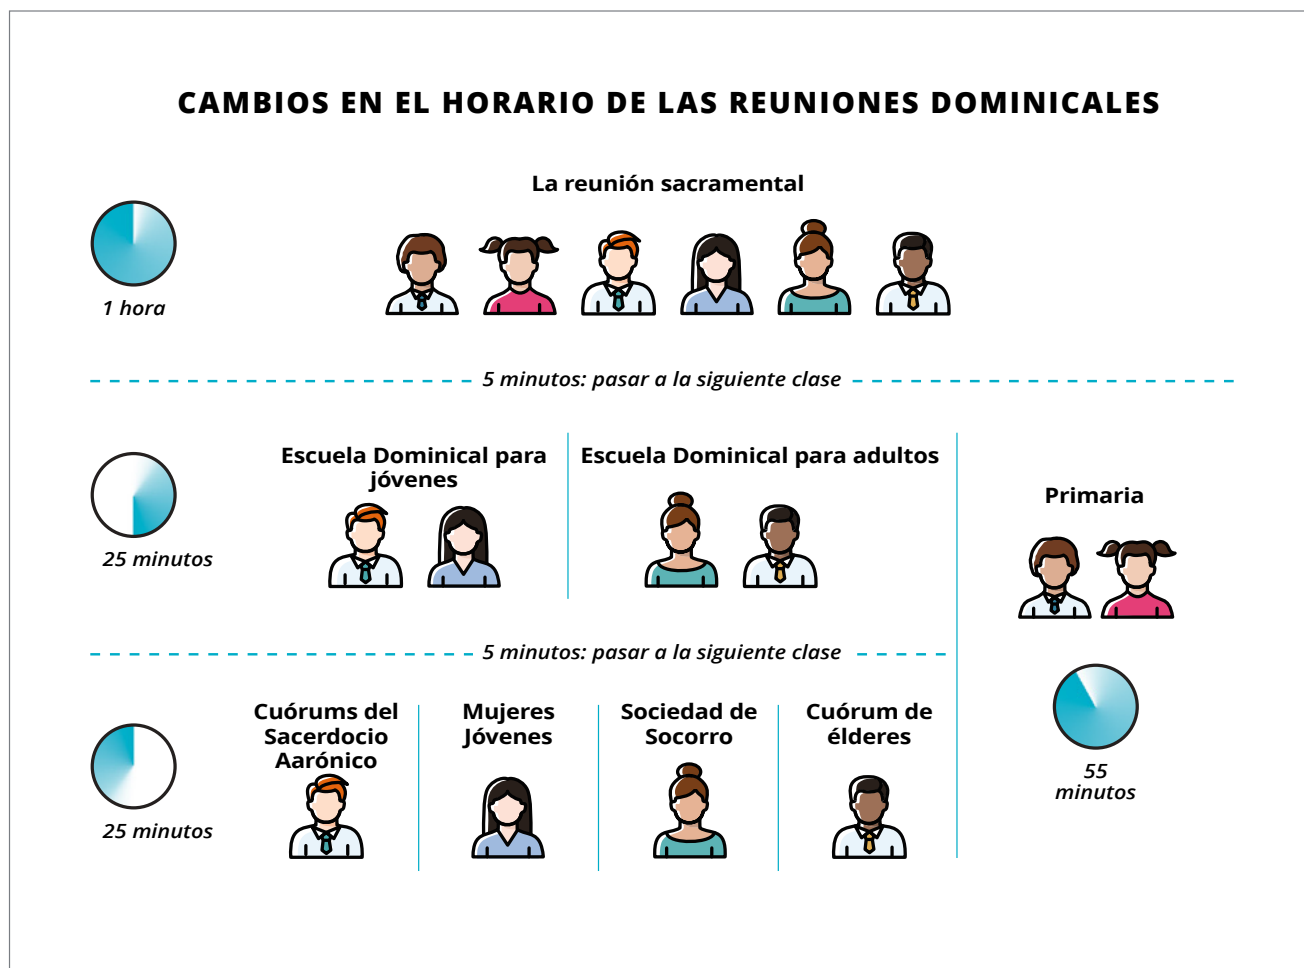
CAMBIOS EN EL HORARIO DE LAS REUNIONES DOMINICALES

La reunión sacramental

1 hora

5 minutos: pasar a la siguiente clase

25 minutos

Escuela Dominical para jóvenes

Escuela Dominical para adultos

Primaria

5 minutos: pasar a la siguiente clase

25 minutos

Cuórums del Sacerdocio Aarónico

Mujeres Jóvenes

Sociedad de Socorro

Cuórum de élderes

55 minutos